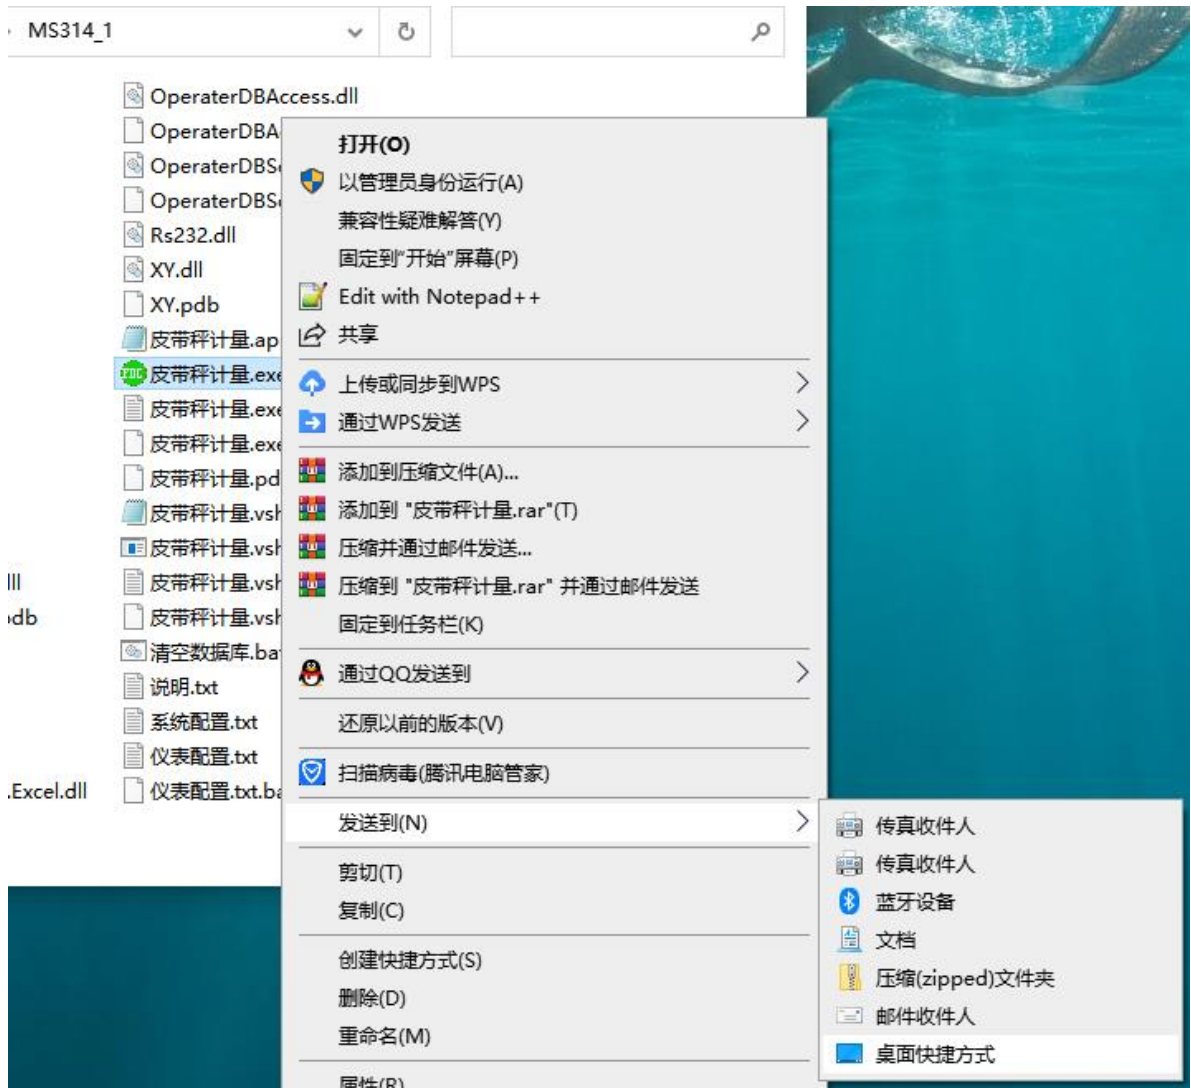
MS314_1

OperaterDBAccess.dll
OperaterDBA
OperaterDBS
OperaterDBS
Rs232.dll
XY.dll
XY.pdb
皮带秤计量.ap
皮带秤计量.exe
皮带秤计量.exe
皮带秤计量.exe
皮带秤计量.pd
皮带秤计量.vsh
皮带秤计量.vsh
皮带秤计量.vsh
皮带秤计量.vsh
清空数据库.ba
说明.txt
系统配置.txt
仪表配置.txt
仪表配置.txt.ba

ll
db
.Excel.dll

打开(O)
以管理员身份运行(A)
兼容性疑难解答(Y)
固定到"开始"屏幕(P)
Edit with Notepad++
共享
上传或同步到WPS
通过WPS发送
添加到压缩文件(A)...
添加到 "皮带秤计量.rar"(T)
压缩并通过邮件发送...
压缩到 "皮带秤计量.rar" 并通过邮件发送
固定到任务栏(K)
通过QQ发送到
还原以前的版本(V)
扫描病毒(腾讯电脑管家)
发送到(N)
剪切(T)
复制(C)
创建快捷方式(S)
删除(D)
重命名(M)
属性(R)

传真收件人
传真收件人
蓝牙设备
文档
压缩(zipped)文件夹
邮件收件人
桌面快捷方式